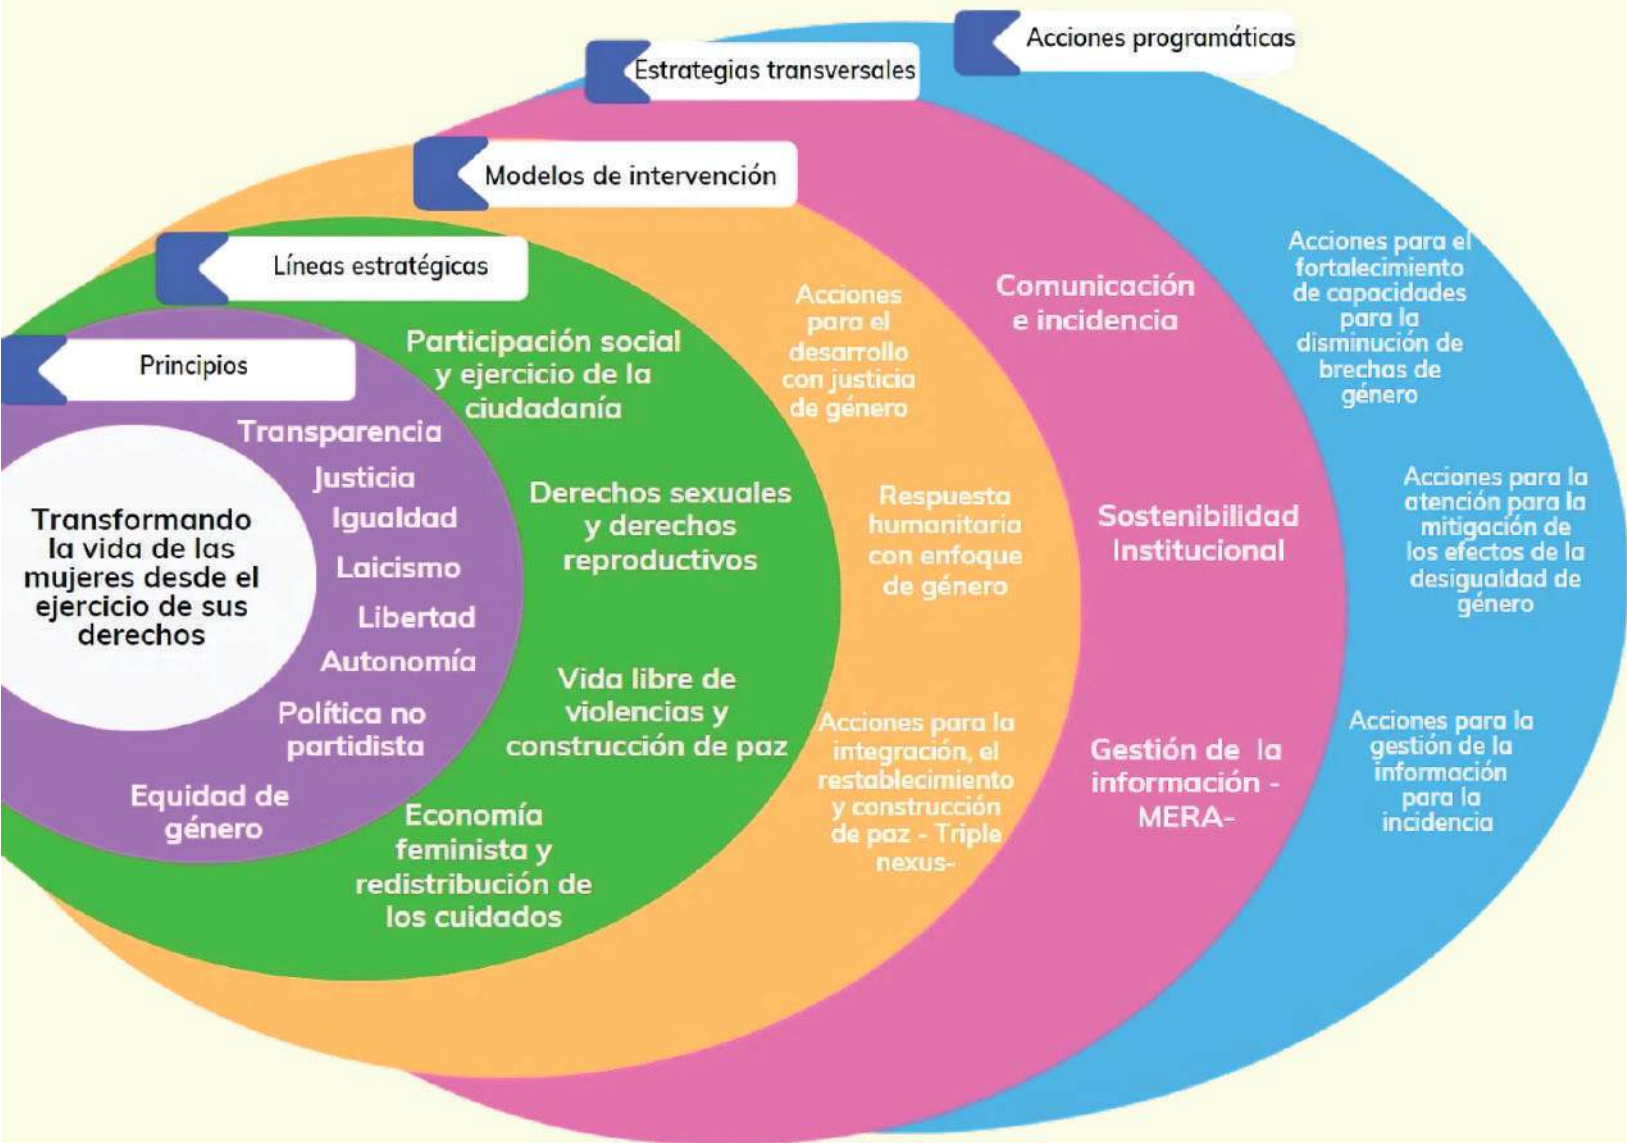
Acciones programáticas

Estrategias transversales

Modelos de intervención

Líneas estratégicas

Principios

Transformando la vida de las mujeres desde el ejercicio de sus derechos

Transparencia
Justicia
Igualdad
Laicismo
Libertad
Autonomía
Política no partidista
Equidad de género

Participación social y ejercicio de la ciudadanía

Derechos sexuales y derechos reproductivos

Vida libre de violencias y construcción de paz

Economía feminista y redistribución de los cuidados

Acciones para el desarrollo con justicia de género

Respuesta humanitaria con enfoque de género

Acciones para la integración, el restablecimiento y construcción de paz - Triple nexus-

Comunicación e incidencia

Sostenibilidad Institucional

Gestión de la información - MERA-

Acciones para el fortalecimiento de capacidades para la disminución de brechas de género

Acciones para la atención para la mitigación de los efectos de la desigualdad de género

Acciones para la gestión de la información para la incidencia